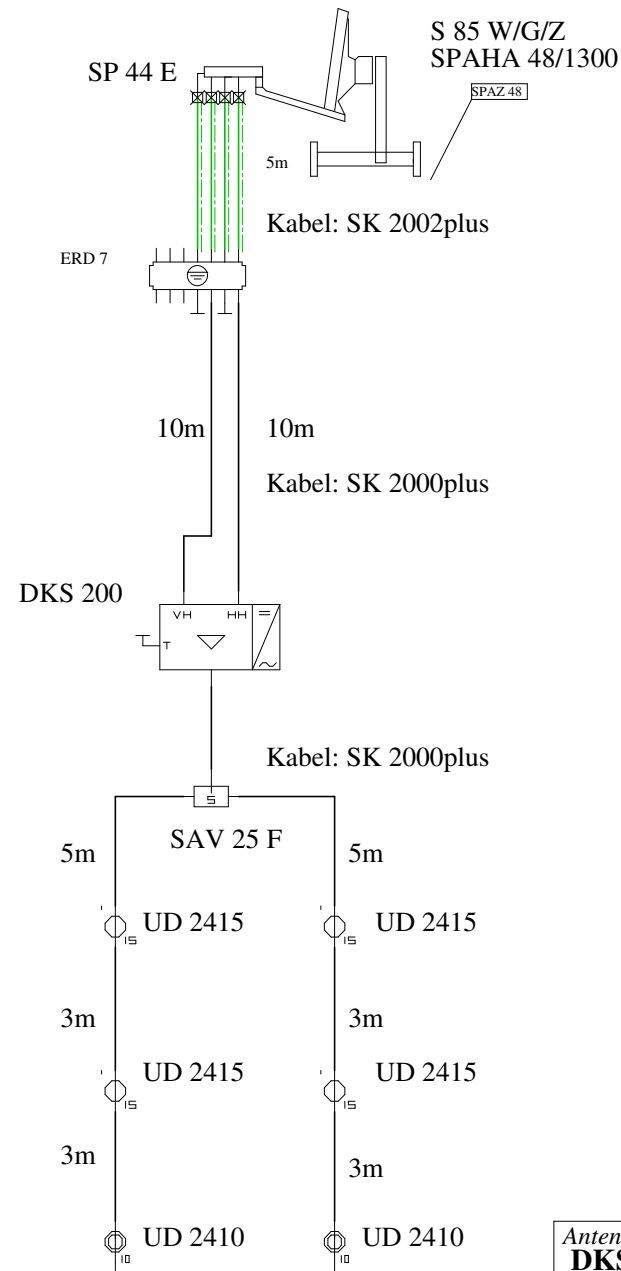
S 85 W/G/Z
SPAHA 48/1300

SP 44 E

SPAZ 48

5m

Kabel: SK 2002plus

ERD 7

10m

10m

Kabel: SK 2000plus

DKS 200

VH

HH

T

Kabel: SK 2000plus

5

SAV 25 F

5m

5m

UD 2415

15

UD 2415

15

3m

3m

UD 2415

15

UD 2415

15

3m

3m

UD 2410

10

UD 2410

10

Anten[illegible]
DKS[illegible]